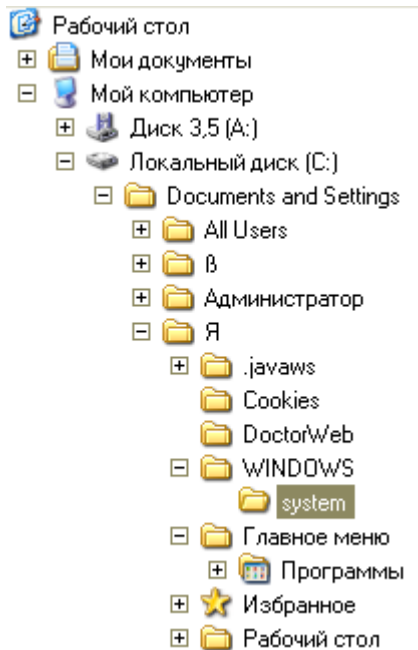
Рабочий стол
Мои документы
Мой компьютер
Диск 3,5 (A:)
Локальный диск (C:)
Documents and Settings
All Users
ß
Администратор
Я
.javaws
Cookies
DoctorWeb
WINDOWS
system
Главное меню
Программы
Избранное
Рабочий стол